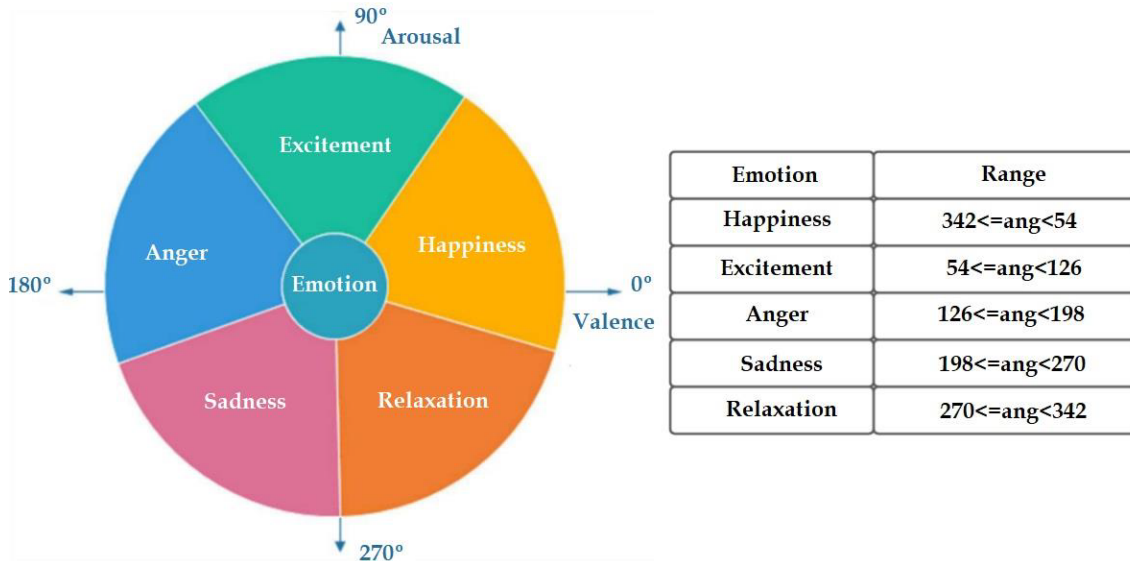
90º
Arousal
Excitement
Anger
Happiness
180º
Emotion
0º
Valence
Sadness
Relaxation
270º

| Emotion | Range |
|---|---|
| Happiness | 342<=ang<54 |
| Excitement | 54<=ang<126 |
| Anger | 126<=ang<198 |
| Sadness | 198<=ang<270 |
| Relaxation | 270<=ang<342 |